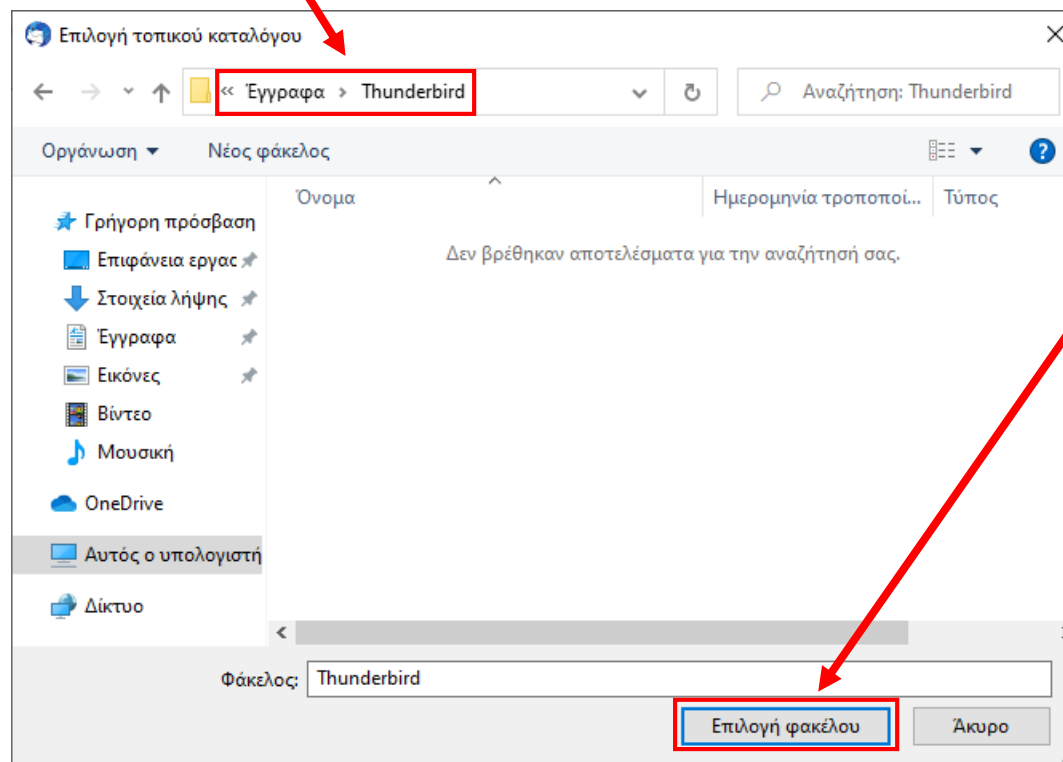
Επιλογή τοπικού καταλόγου

« Έγγραφα › Thunderbird

Αναζήτηση: Thunderbird

Οργάνωση ▾

Νέος φάκελος

Όνομα

Ημερομηνία τροποποί...

Τύπος

Δεν βρέθηκαν αποτελέσματα για την αναζήτησή σας.

Γρήγορη πρόσβαση

Επιφάνεια εργας

Στοιχεία λήψης

Έγγραφα

Εικόνες

Βίντεο

Μουσική

OneDrive

Αυτός ο υπολογιστή

Δίκτυο

Φάκελος: Thunderbird

Επιλογή φακέλου

Άκυρο